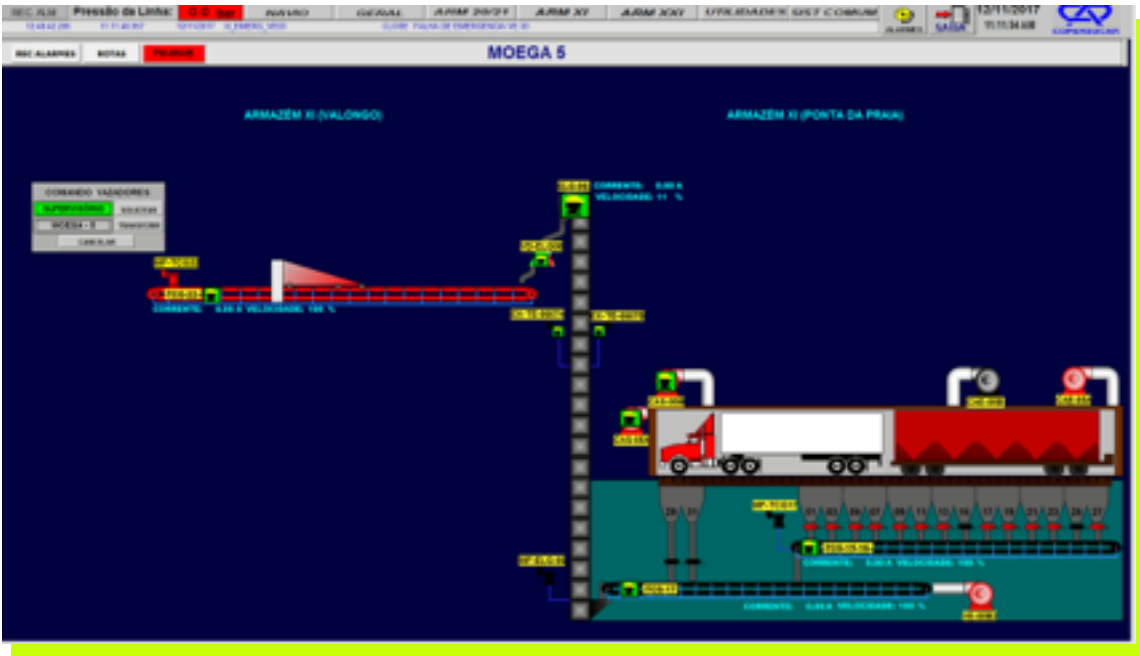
REC. FLIX Pressão da Linha: 0.0 bar NAVIO GERAL ARM 20/21 ARM XI ARM XXI UTILIDADES SIST COMUM

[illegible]

ALARMES SAIDA 13/11/2017 11:11:34 AM

REC ALARMES ROTAS PAUSAR

MOEGA 5

ARMAZÉM XI (VALONGO)

ARMAZÉM XI (PONTA DA PRAIA)

COMANDO VAZADORES

SUPERVISÓRIO SOLICITAR

MOEGA - 5

CANCELAR

CORRENTE: 0,00 A VELOCIDADE: 100 %

CORRENTE: 0,00 A VELOCIDADE: 11 %

CORRENTE: 0,00 A VELOCIDADE: 100 %

CORRENTE: 0,00 A VELOCIDADE: 100 %

20 21 01 03 05 07 09 11 13 15 17 19 21 23 25 27